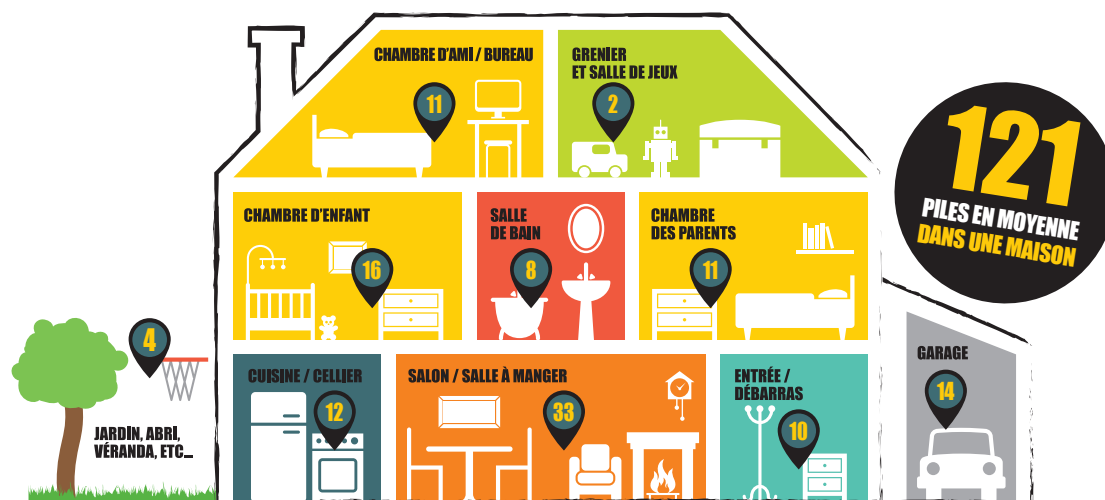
CHAMBRE D'AMI / BUREAU
11

GRENIER
ET SALLE DE JEUX
2

121
PILES EN MOYENNE
DANS UNE MAISON

CHAMBRE D'ENFANT
16

SALLE
DE BAIN
8

CHAMBRE
DES PARENTS
11

4

JARDIN, ABRI,
VÉRANDA, ETC...

CUISINE / CELLIER
12

SALON / SALLE À MANGER
33

ENTRÉE /
DÉBARRAS
10

GARAGE
14